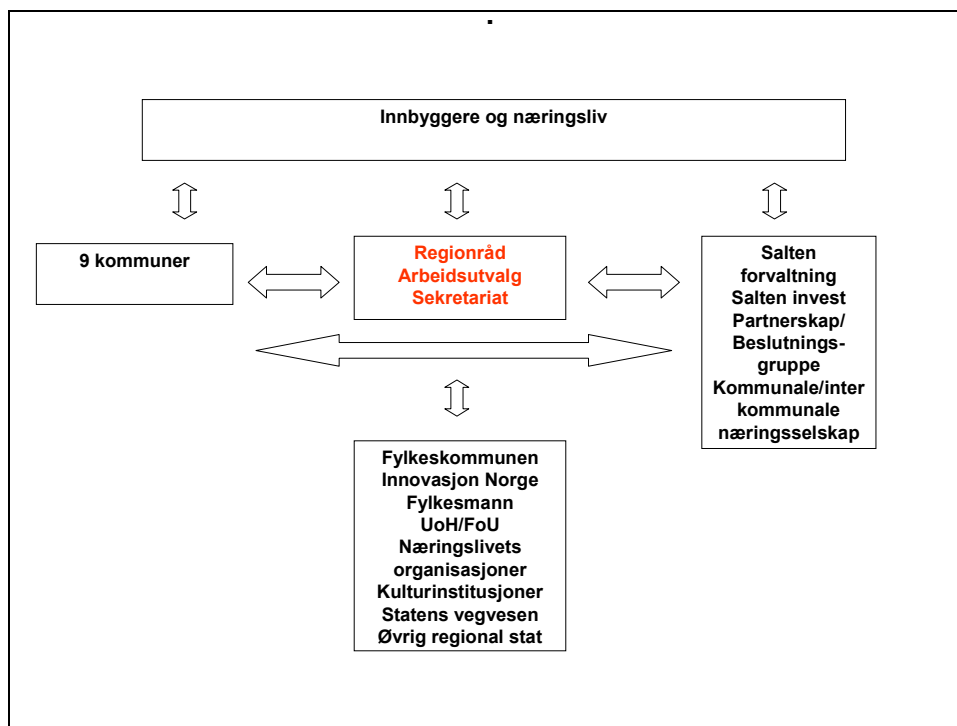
Innbyggere og næringsliv

9 kommuner

Regionråd
Arbeidsutvalg
Sekretariat

Salten forvaltning
Salten invest
Partnerskap/
Beslutningsgruppe
Kommunale/inter kommunale næringsselskap

Fylkeskommunen
Innovasjon Norge
Fylkesmann
UoH/FoU
Næringslivets organisasjoner
Kulturinstitusjoner
Statens vegvesen
Øvrig regional stat